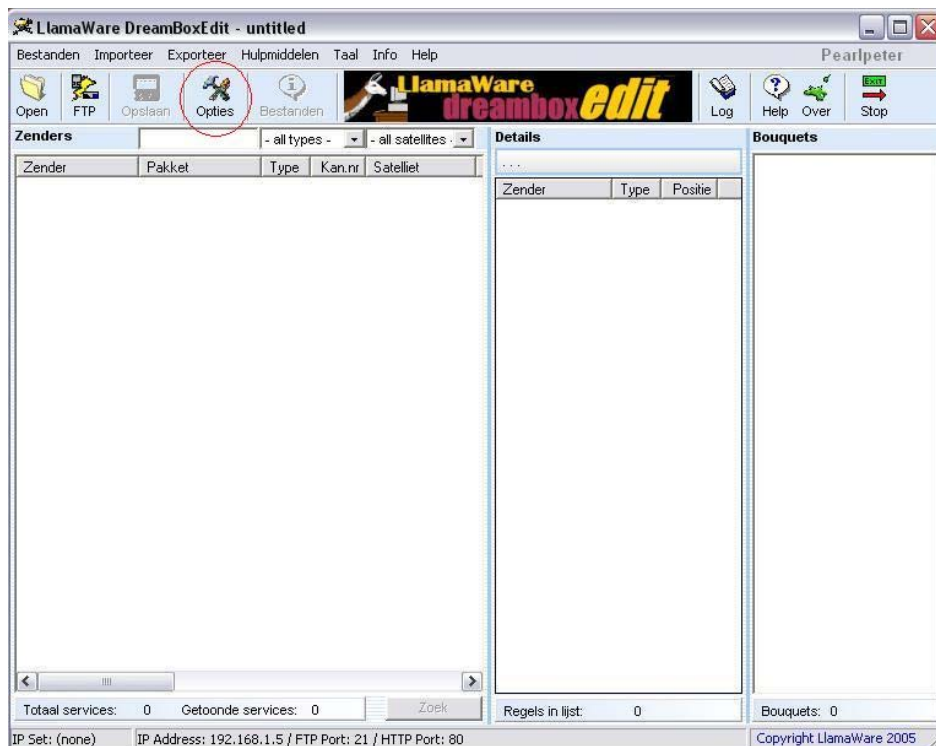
LlamaWare DreamBoxEdit - untitled

Bestanden Importeer Exporteer Hulpmiddelen Taal Info Help

Pearlpeter

Open FTP Opslaan Opties Bestanden

LlamaWare dreambox edit

Log Help Over EXIT Stop

Zenders - all types - - all satellites -

Details

...

Bouquets

| Zender | Pakket | Type | Kan.nr | Satelliet |
|---|---|---|---|---|

| Zender | Type | Positie |
|---|---|---|

Totaal services: 0 Getoonde services: 0 Zoek

Regels in lijst: 0

Bouquets: 0

IP Set: (none) IP Address: 192.168.1.5 / FTP Port: 21 / HTTP Port: 80

Copyright LlamaWare 2005